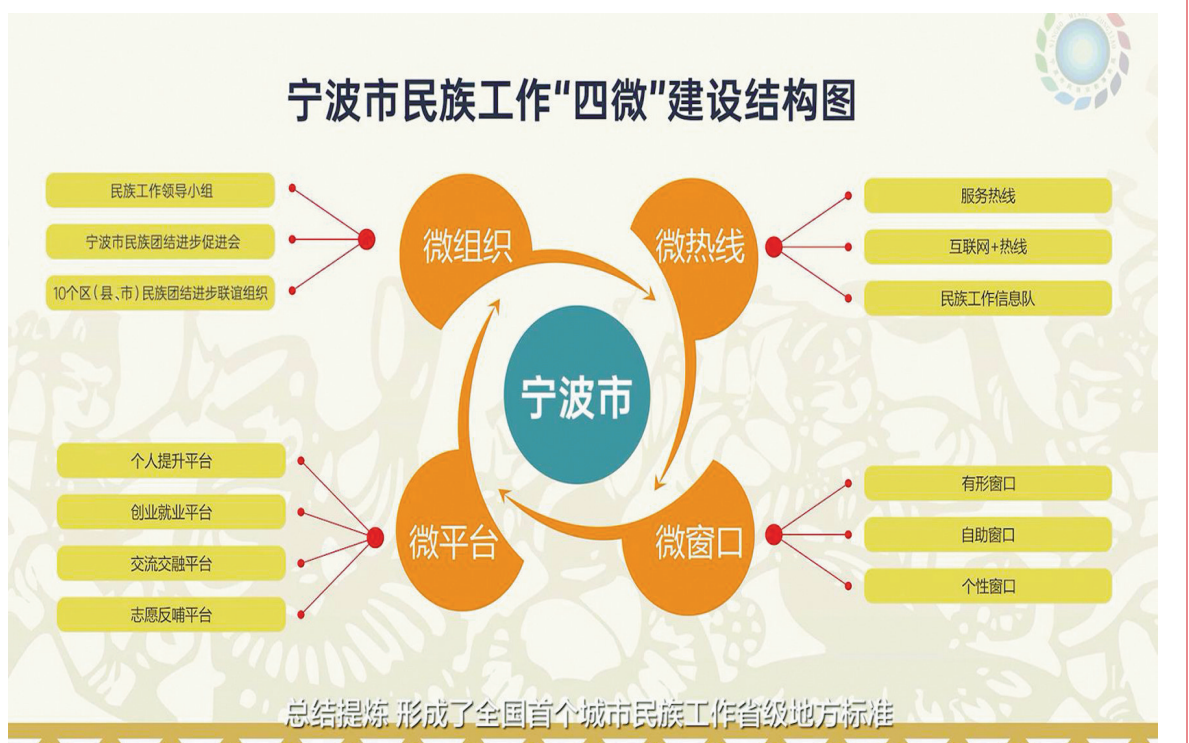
宁波市民族工作“四微”建设结构图

民族工作领导小组
宁波市民族团结进步促进会
10个区（县、市）民族团结进步联谊组织

微组织

微热线

服务热线
互联网+热线
民族工作信息队

宁波市

个人提升平台
创业就业平台
交流交融平台
志愿反哺平台

微平台

微窗口

有形窗口
自助窗口
个性窗口

总结提炼 形成了全国首个城市民族工作省级地方标准